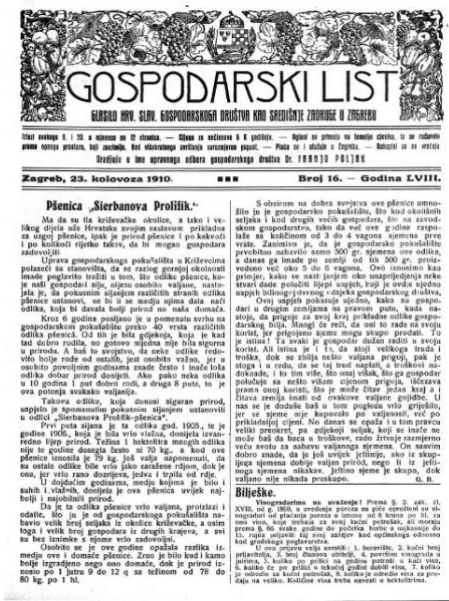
GOSPODARSKI LIST

GLASNIK HRV. SLAV. GOSPODARSKOGA DRUŠTVA KAO SREDIŠNJE ZADRUGE U ZAGREBU

Izlazi svakoga 1. i 15. u mjesecu sa 12 stranica. — Cijena za vančlanove 8 K godišnje. — Oglasi se primaju po tarifi. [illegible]

Uredjuje u ime upravnoga odbora gospodarskoga društva Dr. FRANJO POLJAK

Zagreb, 23. kolovoza 1910. Broj 16. — Godina LVIII.

Pšenica „Sierbanova Prolifik".

Ma da su tla križevačke okolice, a tako i velikog dijela uže Hrvatske svojim sastavom prikladna za uzgoj pšenice, ipak je prirod pšenice i po kakvoći i po količini rijetko takav, da bi mogao gospodara zadovoljiti.

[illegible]

S obzirom na dobra svojstva ove pšenice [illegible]

Bilješke.

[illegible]